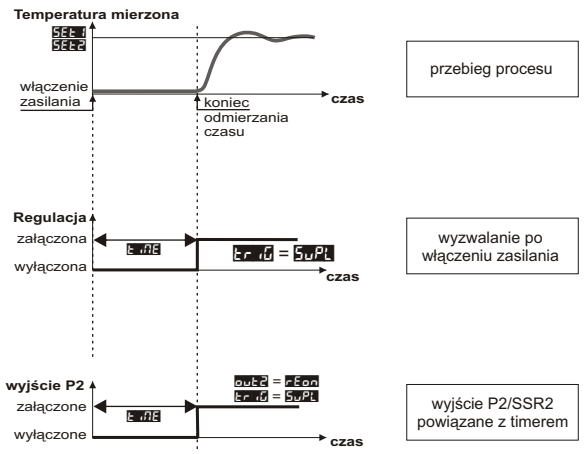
Temperatura mierzona

SEt1
SEt2

włączenie zasilania

koniec odmierzania czasu

czas

przebieg procesu

Regulacja

załączona

wyłączona

t.iME

triG = SuPL

czas

wyzwalanie po włączeniu zasilania

wyjście P2

out2 = rEon
triG = SuPL

załączone

wyłączone

t.iME

czas

wyjście P2/SSR2 powiązane z timerem